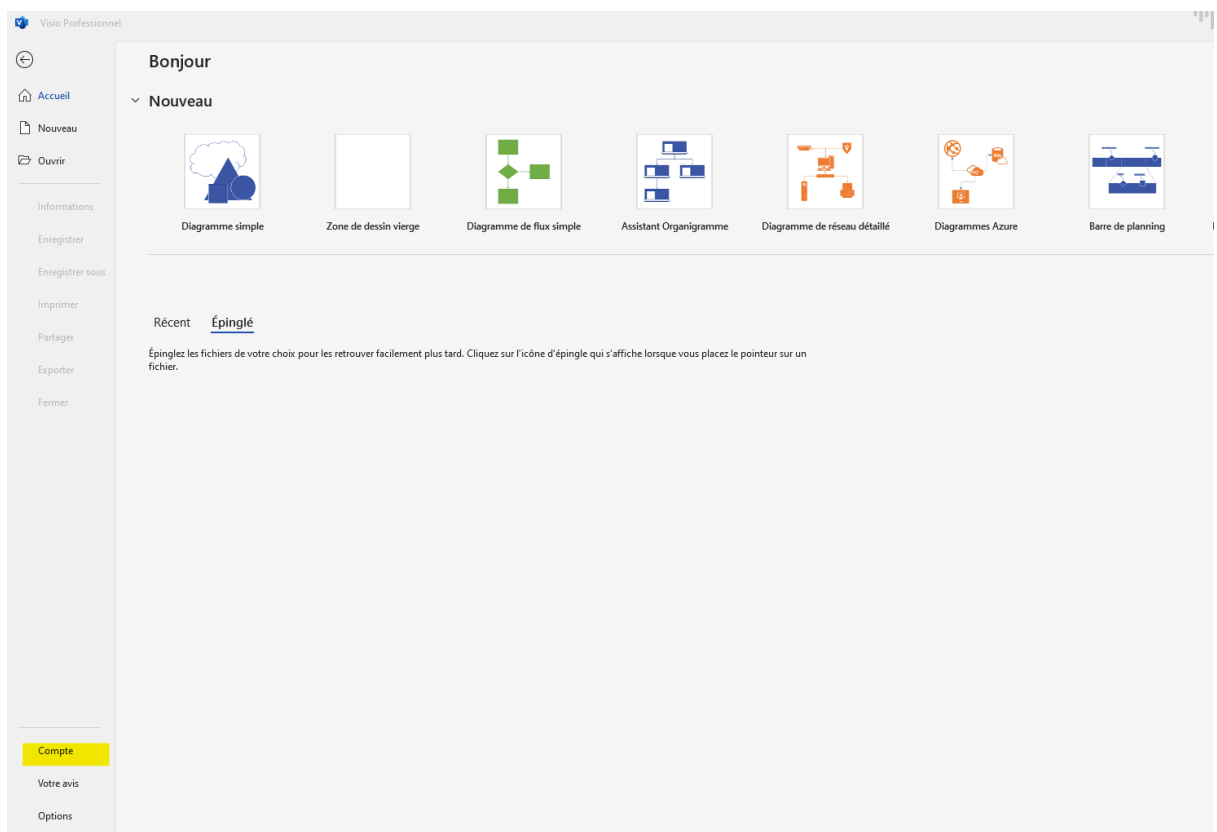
Visio Professionnel

Accueil

Nouveau

Ouvrir

Informations

Enregistrer

Enregistrer sous

Imprimer

Partager

Exporter

Fermer

Compte

Votre avis

Options

Bonjour

Nouveau

Diagramme simple

Zone de dessin vierge

Diagramme de flux simple

Assistant Organigramme

Diagramme de réseau détaillé

Diagrammes Azure

Barre de planning

Récent Épinglé

Épinglez les fichiers de votre choix pour les retrouver facilement plus tard. Cliquez sur l'icône d'épingle qui s'affiche lorsque vous placez le pointeur sur un fichier.